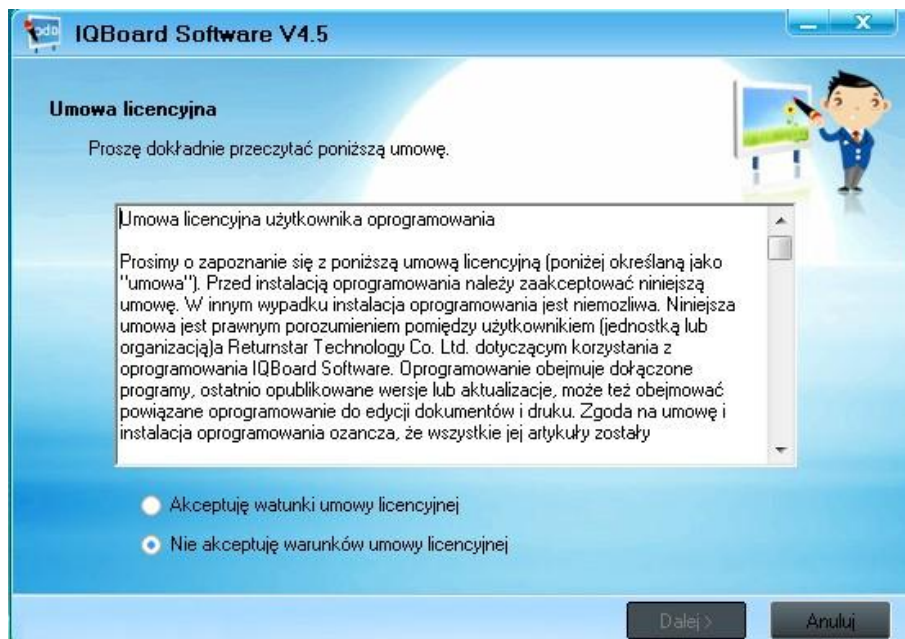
IQBoard Software V4.5

Umowa licencyjna

Proszę dokładnie przeczytać poniższą umowę.

Umowa licencyjna użytkownika oprogramowania

Prosimy o zapoznanie się z poniższą umową licencyjną (poniżej określaną jako "umowa"). Przed instalacją oprogramowania należy zaakceptować niniejszą umowę. W innym wypadku instalacja oprogramowania jest niemozliwa. Niniejsza umowa jest prawnym porozumieniem pomiędzy użytkownikiem (jednostką lub organizacją)a Returnstar Technology Co. Ltd. dotyczącym korzystania z oprogramowania IQBoard Software. Oprogramowanie obejmuje dołączone programy, ostatnio opublikowane wersje lub aktualizacje, może też obejmować powiązane oprogramowanie do edycji dokumentów i druku. Zgoda na umowę i instalacja oprogramowania ozancza, że wszystkie jej artykuły zostały

Akceptuję watunki umowy licencyjnej

Nie akceptuję warunków umowy licencyjnej

Dalej >

Anuluj